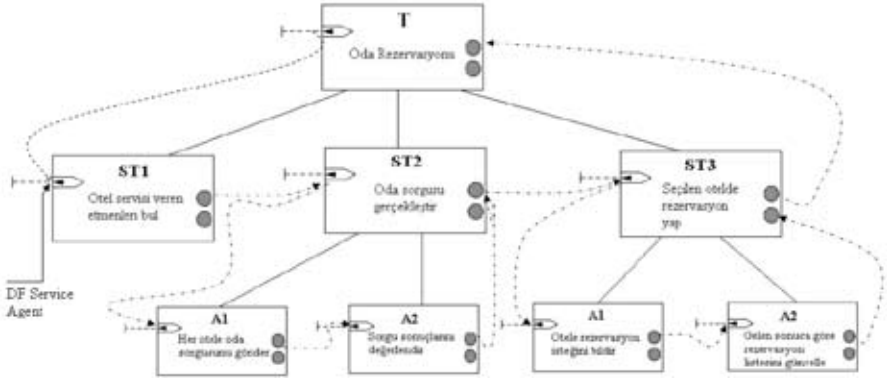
T
Oda Rezervasyonu

ST1
Otel servisi veren etmenleri bul

ST2
Oda sorgusu gerçekleştir

ST3
Seçilen otelde rezervasyon yap

DF Service Agent

A1
Her otele oda sorgusunu gönder

A2
Sorgu sonuçlarını değerlendir

A1
Otele rezervasyon isteğini bildir

A2
Gelen sonuca göre rezervasyon listesini güncelle